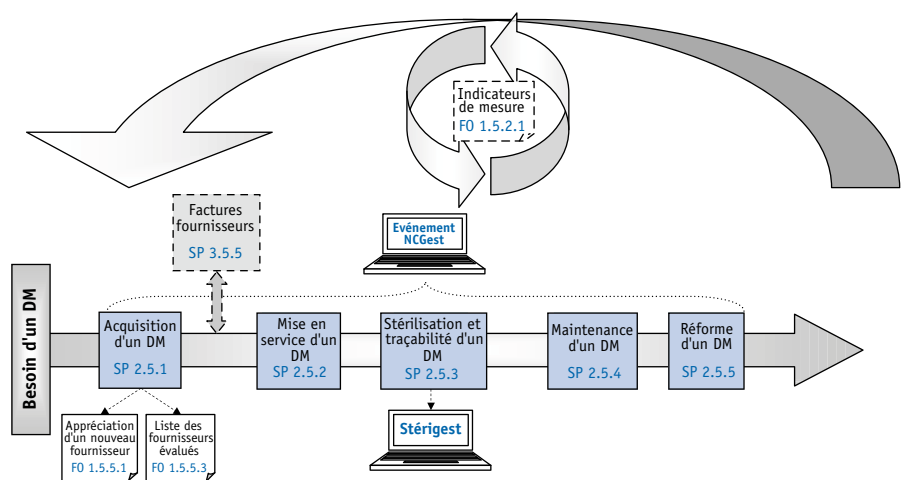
Indicateurs de mesure
FO 1.5.2.1

Factures fournisseurs
SP 3.5.5

Evénement NCGest

Besoin d'un DM

Acquisition d'un DM
SP 2.5.1

Mise en service d'un DM
SP 2.5.2

Stérilisation et traçabilité d'un DM
SP 2.5.3

Maintenance d'un DM
SP 2.5.4

Réforme d'un DM
SP 2.5.5

Appréciation d'un nouveau fournisseur
FO 1.5.5.1

Liste des fournisseurs évalués
FO 1.5.5.3

Stérigest